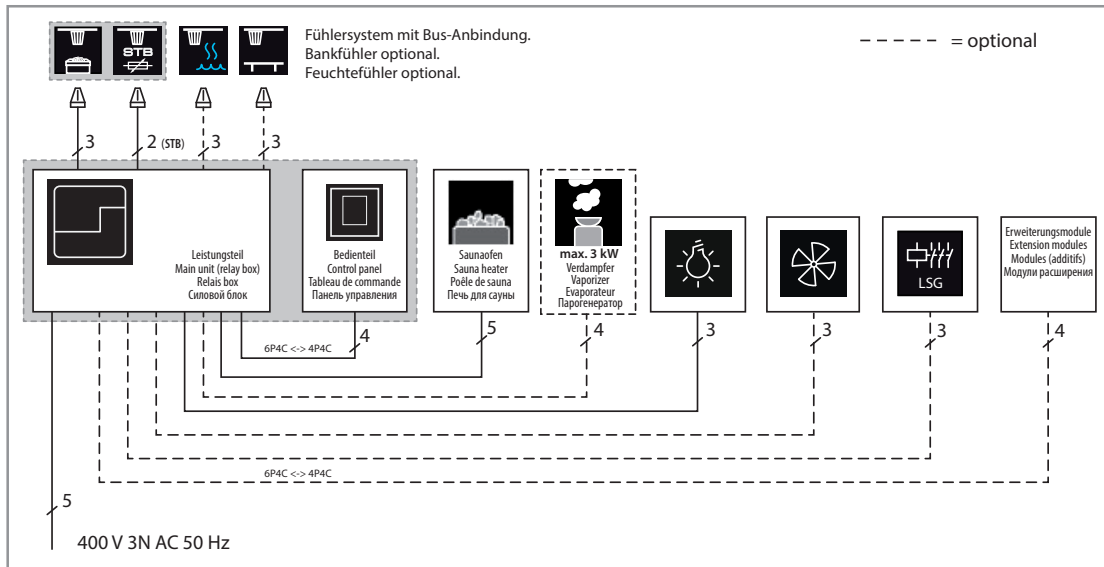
STB

Fühlersystem mit Bus-Anbindung.
Bankfühler optional.
Feuchtefühler optional.

= optional

3
2 (STB)
3
3

Leistungsteil
Main unit (relay box)
Relais box
Силовой блок

Bedienteil
Control panel
Tableau de commande
Панель управления

Saunaofen
Sauna heater
Poêle de sauna
Печь для сауны

max. 3 kW
Verdampfer
Vaporizer
Evaporateur
Парогенератор

LSG

Erweiterungsmodule
Extension modules
Modules (additifs)
Модули расширения

4
6P4C <-> 4P4C
5
4
3
3
3
4

6P4C <-> 4P4C

5
400 V 3N AC 50 Hz